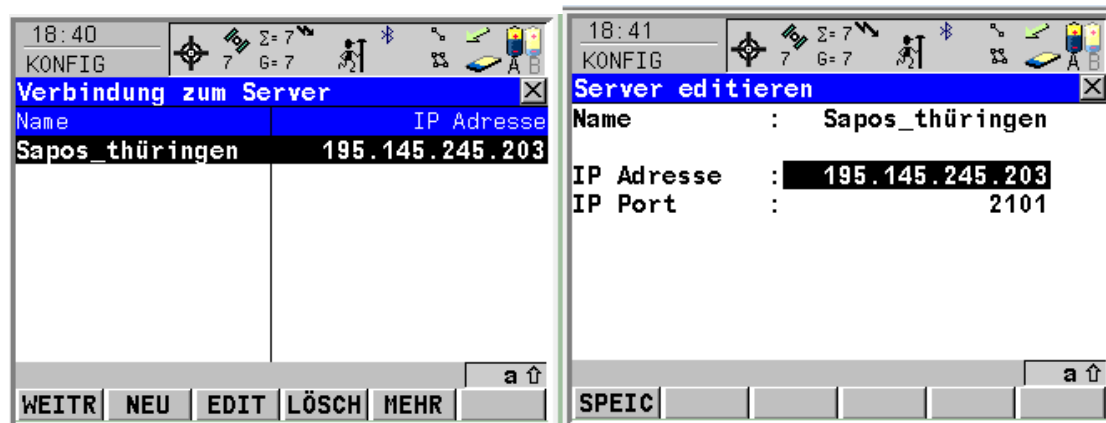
18:40
KONFIG
Σ=7
7 G=7
A B

Verbindung zum Server

| Name | IP Adresse |
|---|---|
| Sapos_thüringen | 195.145.245.203 |

a ⇧

WEITR NEU EDIT LÖSCH MEHR

18:41
KONFIG
Σ=7
7 G=7
A B

Server editieren

Name : Sapos_thüringen

IP Adresse : 195.145.245.203
IP Port : 2101

a ⇧

SPEIC